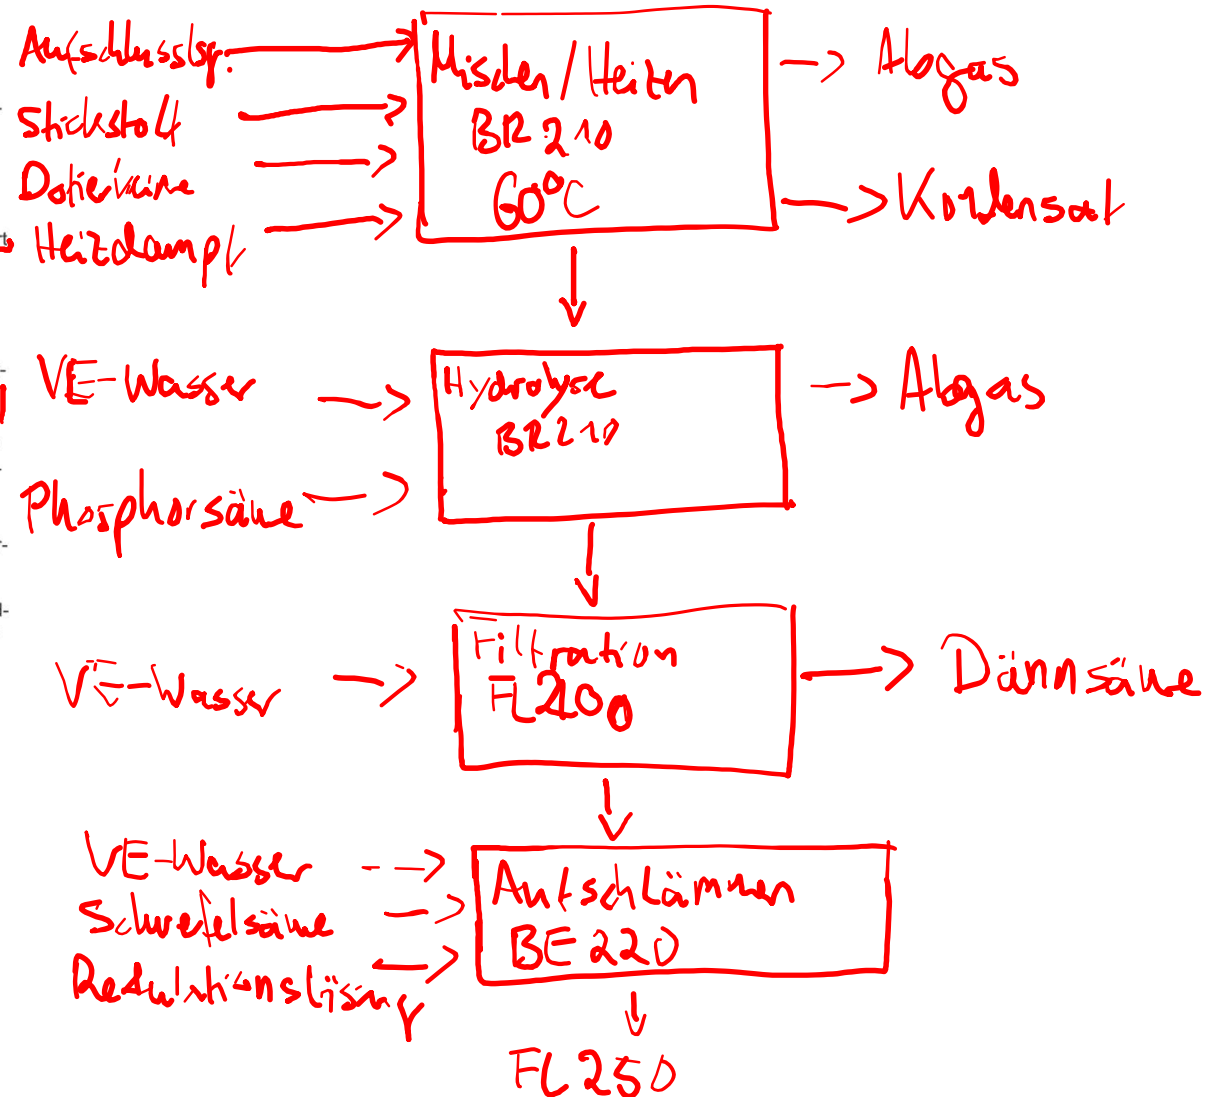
Aufschlusslsg.
Stickstoff
Dodecicine
Heizdampf

Mischen / Heizen
BR 210
60°C

Abgas
Kondensat

VE-Wasser
Phosphorsäure

Hydrolyse
BR 210

Abgas

VE-Wasser

Filtration
FL 200

Dünnsäure

VE-Wasser
Schwefelsäure
Reduktionslösung

Aufschlämmen
BE 220

FL 250